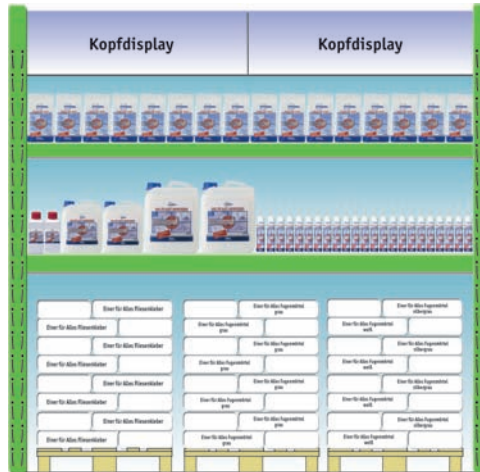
Kopfdisplay

Kopfdisplay

Eimer für Alles Fliesenkleber

Eimer für Alles Fliesenkleber

Eimer für Alles Fliesenkleber

Eimer für Alles Fliesenkleber

Eimer für Alles Fliesenkleber

Eimer für Alles Fliesenkleber

Eimer für Alles Fliesenkleber

Eimer für Alles Fliesenkleber

Eimer für Alles Fugenmörtel grau

Eimer für Alles Fugenmörtel grau

Eimer für Alles Fugenmörtel grau

Eimer für Alles Fugenmörtel grau

Eimer für Alles Fugenmörtel grau

Eimer für Alles Fugenmörtel grau

Eimer für Alles Fugenmörtel grau

Eimer für Alles Fugenmörtel grau

Eimer für Alles Fugenmörtel silbergrau

Eimer für Alles Fugenmörtel weiß

Eimer für Alles Fugenmörtel silbergrau

Eimer für Alles Fugenmörtel weiß

Eimer für Alles Fugenmörtel silbergrau

Eimer für Alles Fugenmörtel weiß

Eimer für Alles Fugenmörtel silbergrau

Eimer für Alles Fugenmörtel weiß